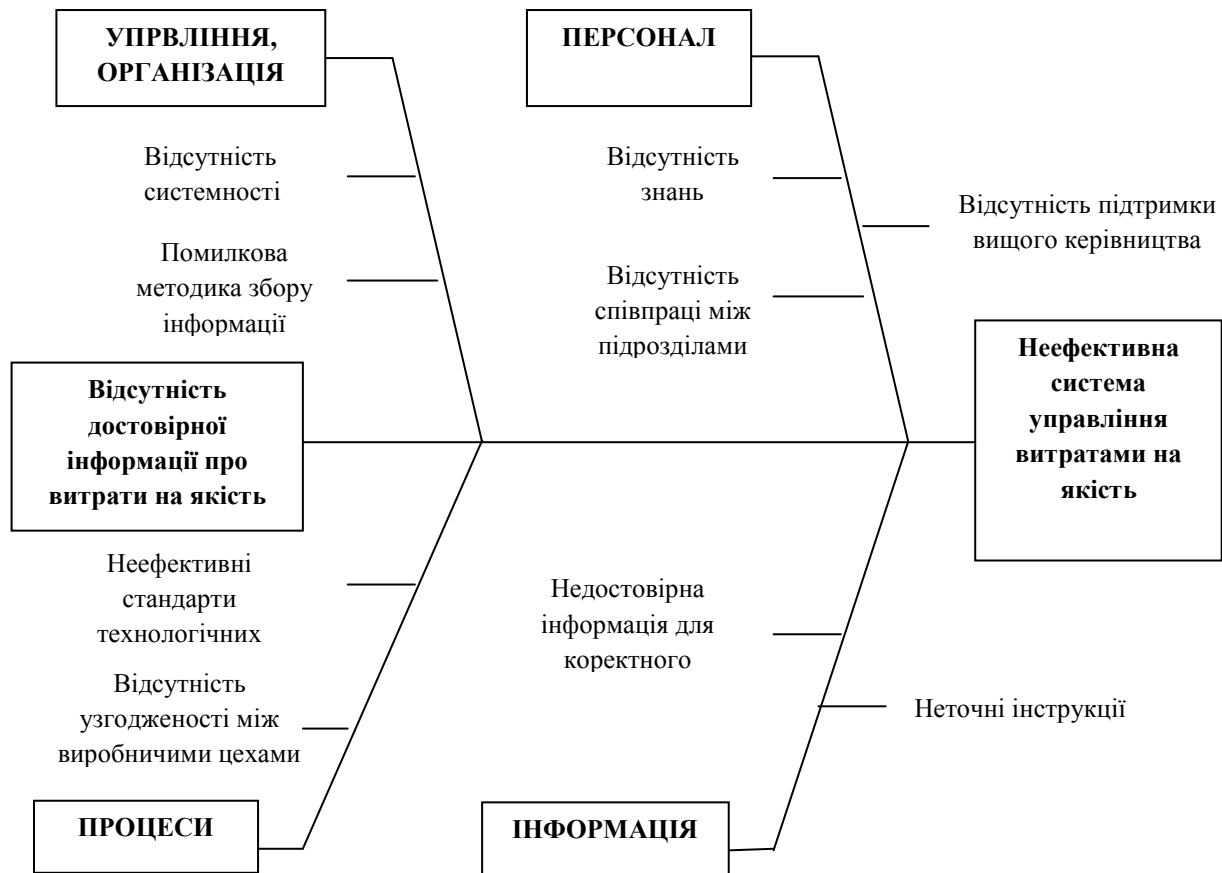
УПРВЛІННЯ, ОРГАНІЗАЦІЯ

ПЕРСОНАЛ

Відсутність системності

Помилкова методика збору інформації

Відсутність знань

Відсутність співпраці між підрозділами

Відсутність підтримки вищого керівництва

Відсутність достовірної інформації про витрати на якість

Неефективна система управління витратами на якість

Неефективні стандарти технологічних

Відсутність узгодженості між виробничими цехами

Недостовірна інформація для коректного

Неточні інструкції

ПРОЦЕСИ

ІНФОРМАЦІЯ